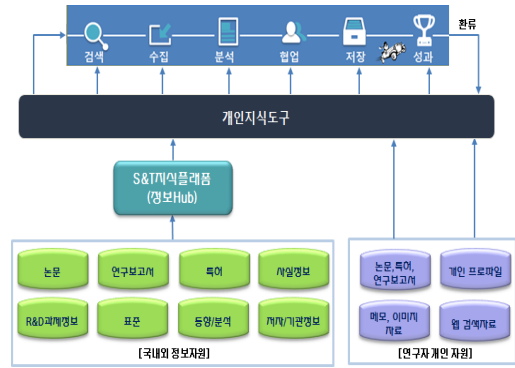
검색 수집 분석 협업 저장 성과

환류

개인지식도구

S&T지식플래폼
(정보Hub)

논문
연구보고서
특허
사실정보
R&D과제정보
표준
동향/분석
저자/기관정보

[국내외 정보자원]

논문,특허,
연구보고서
개인 프로파일
메모, 이미지
자료
웹 검색자료

[연구자 개인 자원]